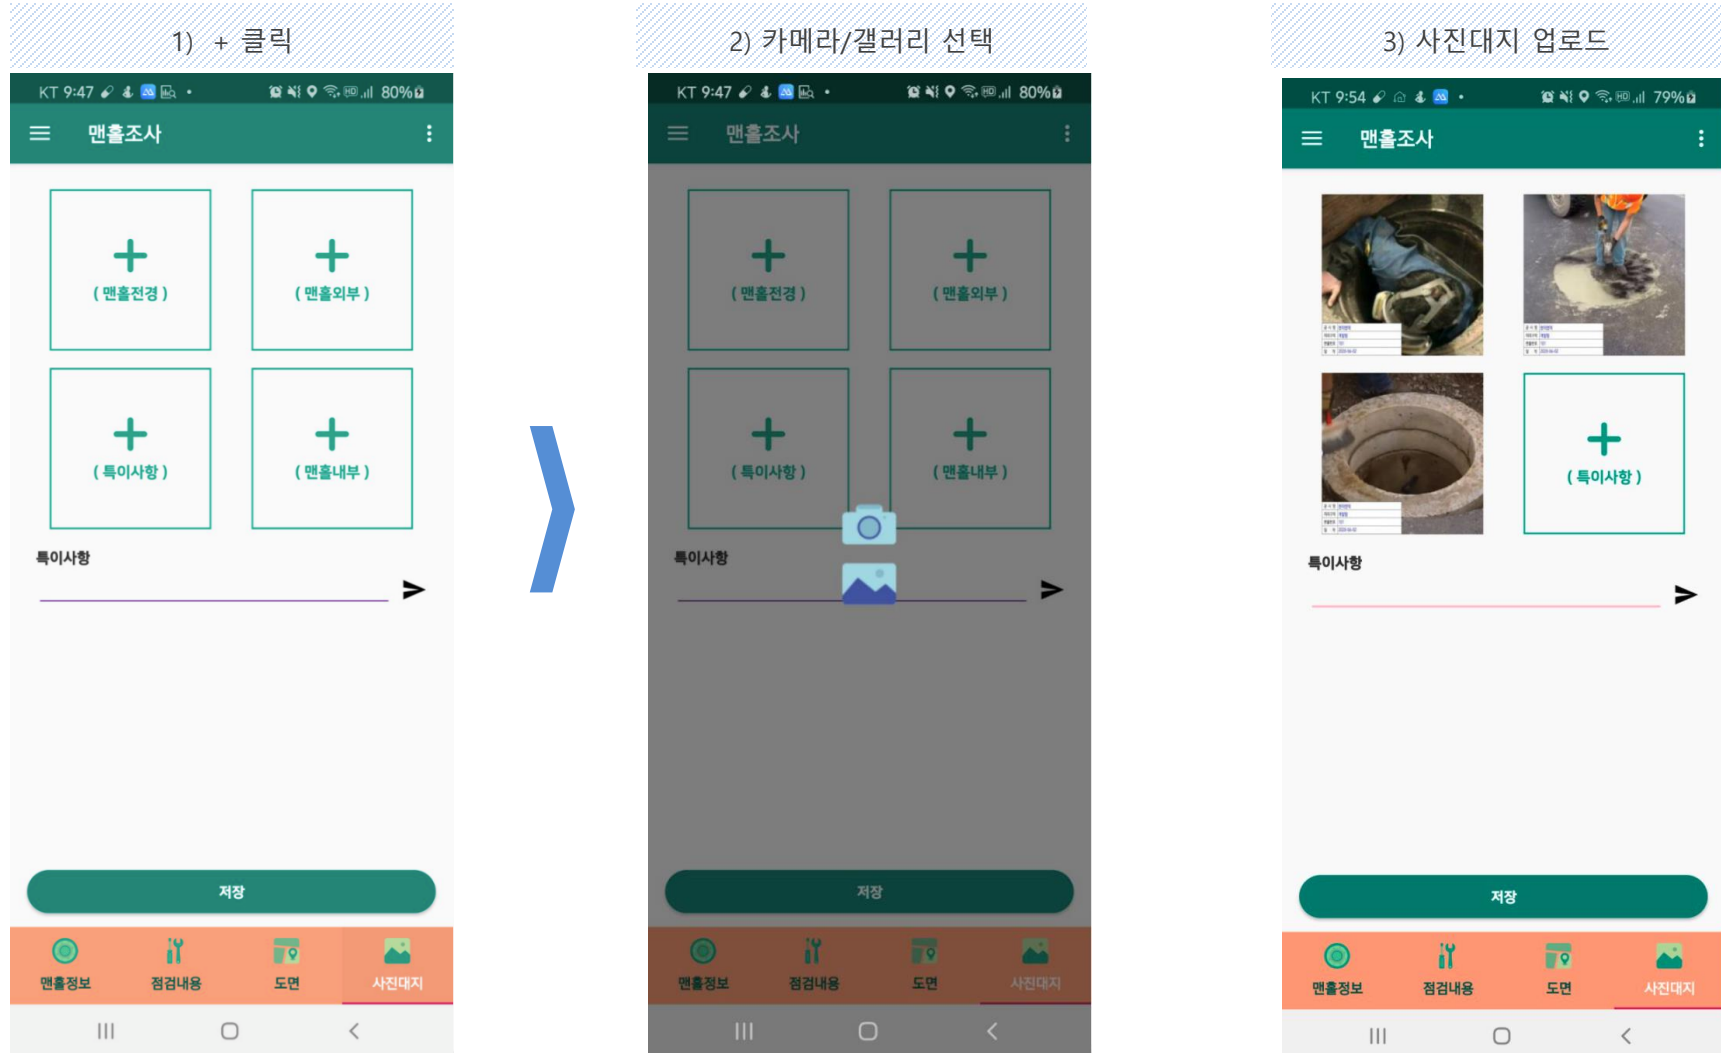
1) + 클릭

KT 9:47 80%

맨홀조사

+
( 맨홀전경 )

+
( 맨홀외부 )

+
( 특이사항 )

+
( 맨홀내부 )

특이사항

저장

맨홀정보 점검내용 도면 사진대지

2) 카메라/갤러리 선택

KT 9:47 80%

맨홀조사

+
( 맨홀전경 )

+
( 맨홀외부 )

+
( 특이사항 )

+
( 맨홀내부 )

특이사항

저장

맨홀정보 점검내용 도면 사진대지

3) 사진대지 업로드

KT 9:54 79%

맨홀조사

+
( 특이사항 )

특이사항

저장

맨홀정보 점검내용 도면 사진대지